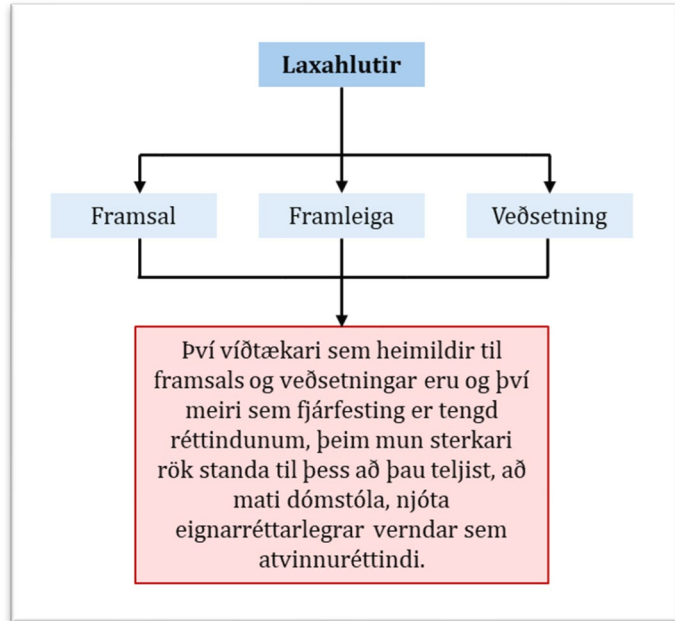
Laxahlutir

Framsal

Framleiga

Veðsetning

Því víðtækari sem heimildir til framsals og veðsetningar eru og því meiri sem fjárfesting er tengd réttindunum, þeim mun sterkari rök standa til þess að þau teljist, að mati dómstóla, njóta eignarréttarlegrar verndar sem atvinnuréttindi.